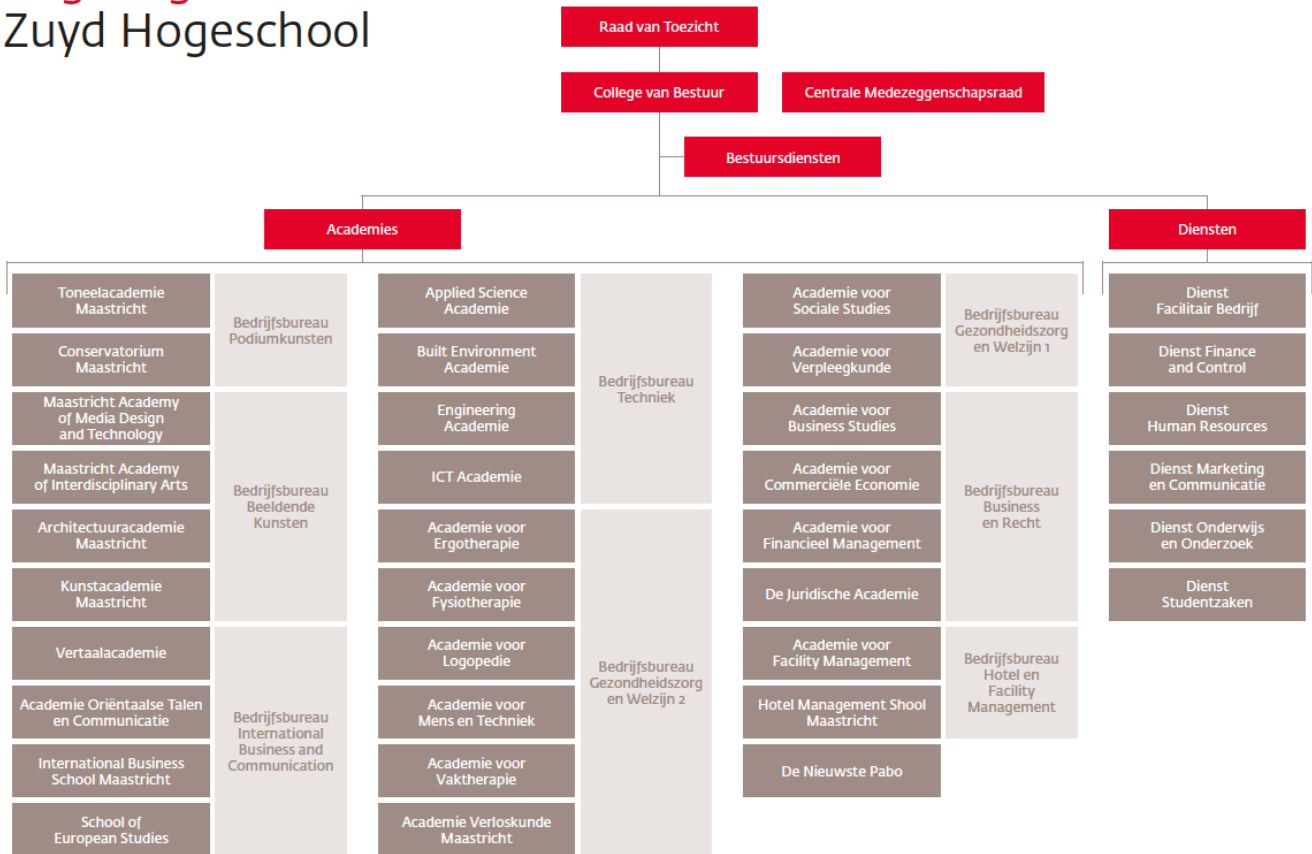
Zuyd Hogeschool

Raad van Toezicht

College van Bestuur

Centrale Medezeggenschapsraad

Bestuursdiensten

Academies

Diensten

Toneelacademie Maastricht

Conservatorium Maastricht

Bedrijfsbureau Podiumkunsten

Maastricht Academy of Media Design and Technology

Maastricht Academy of Interdisciplinary Arts

Architectuuracademie Maastricht

Kunstacademie Maastricht

Bedrijfsbureau Beeldende Kunsten

Vertaalacademie

Academie Oriëntaalse Talen en Communicatie

International Business School Maastricht

School of European Studies

Bedrijfsbureau International Business and Communication

Applied Science Academie

Built Environment Academie

Engineering Academie

ICT Academie

Bedrijfsbureau Techniek

Academie voor Ergotherapie

Academie voor Fysiotherapie

Academie voor Logopedie

Academie voor Mens en Techniek

Academie voor Vaktherapie

Academie Verloskunde Maastricht

Bedrijfsbureau Gezondheidszorg en Welzijn 2

Academie voor Sociale Studies

Academie voor Verpleegkunde

Bedrijfsbureau Gezondheidszorg en Welzijn 1

Academie voor Business Studies

Academie voor Commerciële Economie

Academie voor Financieel Management

De Juridische Academie

Bedrijfsbureau Business en Recht

Academie voor Facility Management

Hotel Management Shool Maastricht

Bedrijfsbureau Hotel en Facility Management

De Nieuwste Pabo

Dienst Facilitair Bedrijf

Dienst Finance and Control

Dienst Human Resources

Dienst Marketing en Communicatie

Dienst Onderwijs en Onderzoek

Dienst Studentzaken